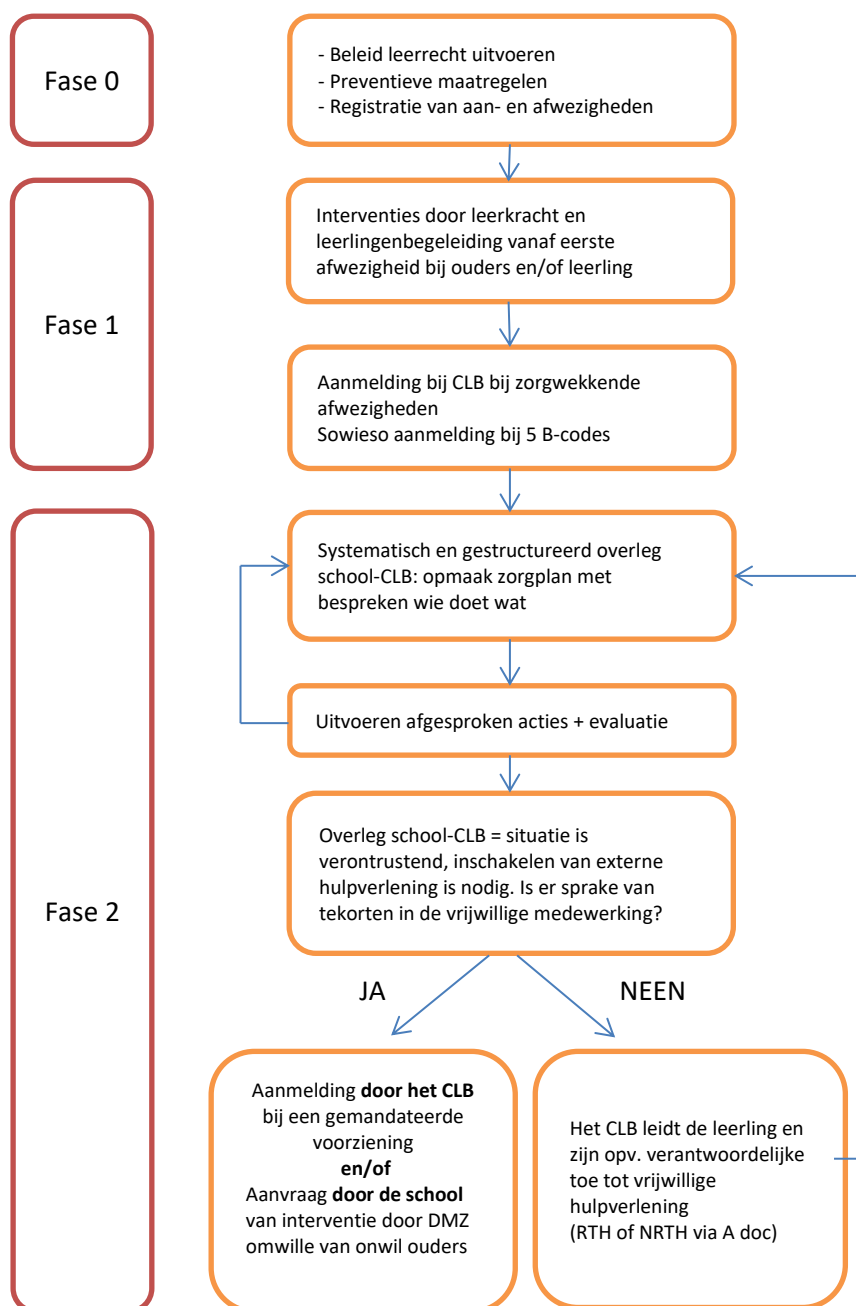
Fase 0

- Beleid leerrecht uitvoeren
- Preventieve maatregelen
- Registratie van aan- en afwezigheden

Fase 1

Interventies door leerkracht en leerlingenbegeleiding vanaf eerste afwezigheid bij ouders en/of leerling

Aanmelding bij CLB bij zorgwekkende afwezigheden
Sowieso aanmelding bij 5 B-codes

Fase 2

Systematisch en gestructureerd overleg school-CLB: opmaak zorgplan met bespreken wie doet wat

Uitvoeren afgesproken acties + evaluatie

Overleg school-CLB = situatie is verontrustend, inschakelen van externe hulpverlening is nodig. Is er sprake van tekorten in de vrijwillige medewerking?

JA

NEEN

Aanmelding **door het CLB** bij een gemandateerde voorziening
**en/of**
Aanvraag **door de school** van interventie door DMZ omwille van onwil ouders

Het CLB leidt de leerling en zijn opv. verantwoordelijke toe tot vrijwillige hulpverlening
(RTH of NRTH via A doc)